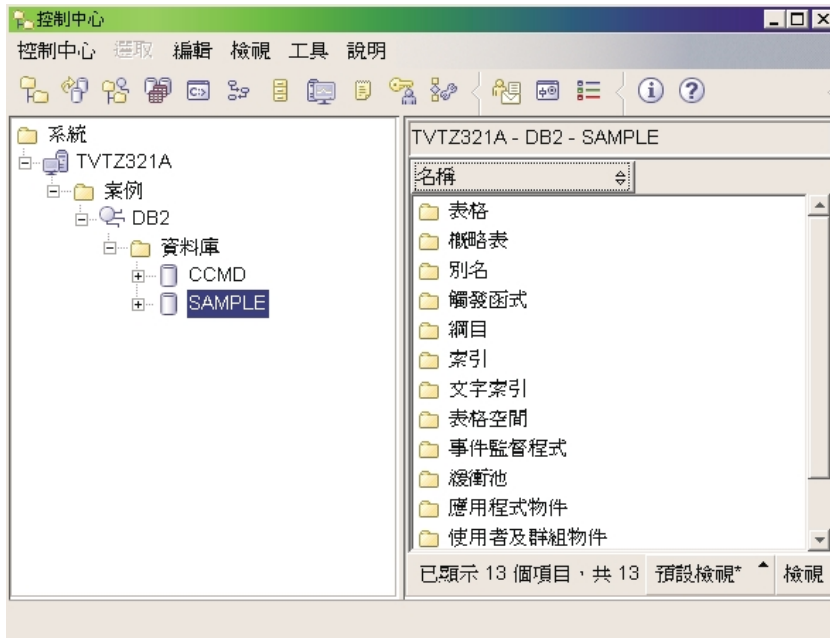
控制中心

控制中心 選取 編輯 檢視 工具 說明

系統
TVTZ321A
案例
DB2
資料庫
CCMD
SAMPLE

TVTZ321A - DB2 - SAMPLE

名稱

表格
概略表
別名
觸發函式
綱目
索引
文字索引
表格空間
事件監督程式
緩衝池
應用程式物件
使用者及群組物件

已顯示 13 個項目，共 13 預設檢視* 檢視